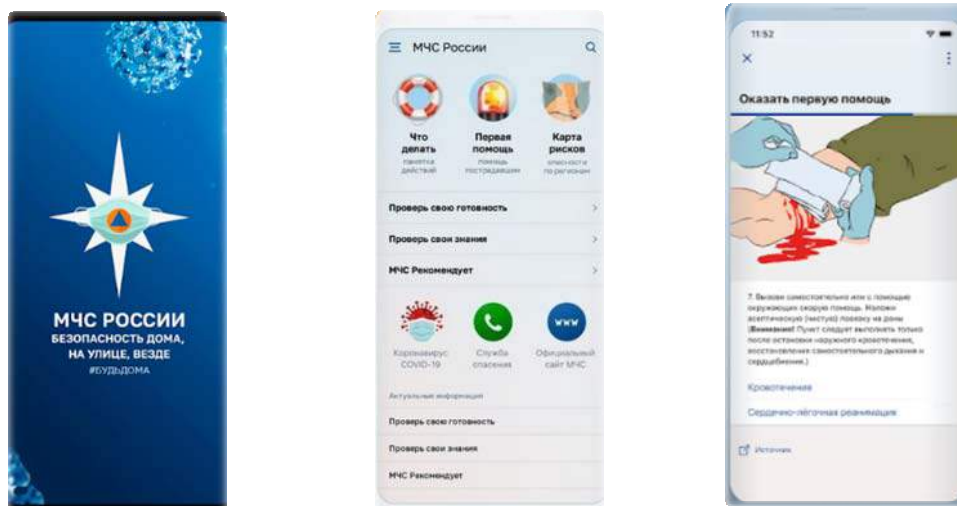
МЧС РОССИИ
БЕЗОПАСНОСТЬ ДОМА, НА УЛИЦЕ, ВЕЗДЕ
#БУДЬДОМА

МЧС России

Что делать
памятка действий

Первая помощь
помощь пострадавшим

Карта рисков
опасности по регионам

Проверь свою готовность

Проверь свои знания

МЧС Рекомендует

www

Коронавирус COVID-19

Служба спасения

Официальный сайт МЧС

Актуальная информация

Проверь свою готовность

Проверь свои знания

МЧС Рекомендует

11:52

Оказать первую помощь

7. Вызови самостоятельно или с помощью окружающих скорую помощь. Наложи асептическую (чистую) повязку на рану (Внимание! Пункт следует выполнять только после остановки наружного кровотечения, восстановления самостоятельного дыхания и сердцебиения.)

Кровотечения

Сердечно-лёгочная реанимация

Источник